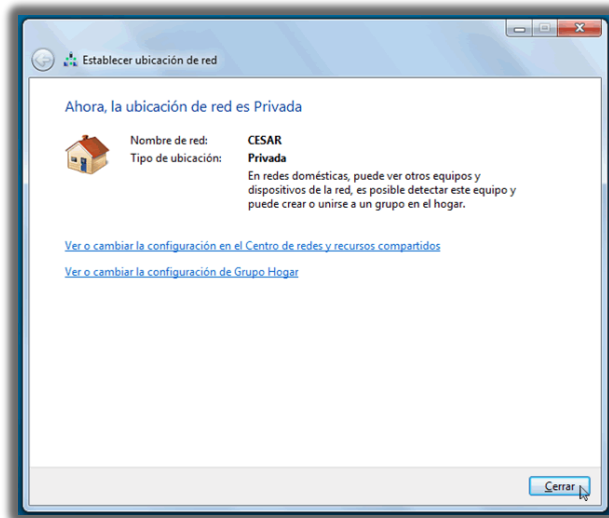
Establecer ubicación de red

Ahora, la ubicación de red es Privada

Nombre de red: CESAR
Tipo de ubicación: Privada

En redes domésticas, puede ver otros equipos y dispositivos de la red, es posible detectar este equipo y puede crear o unirse a un grupo en el hogar.

Ver o cambiar la configuración en el Centro de redes y recursos compartidos

Ver o cambiar la configuración de Grupo Hogar

Cerrar